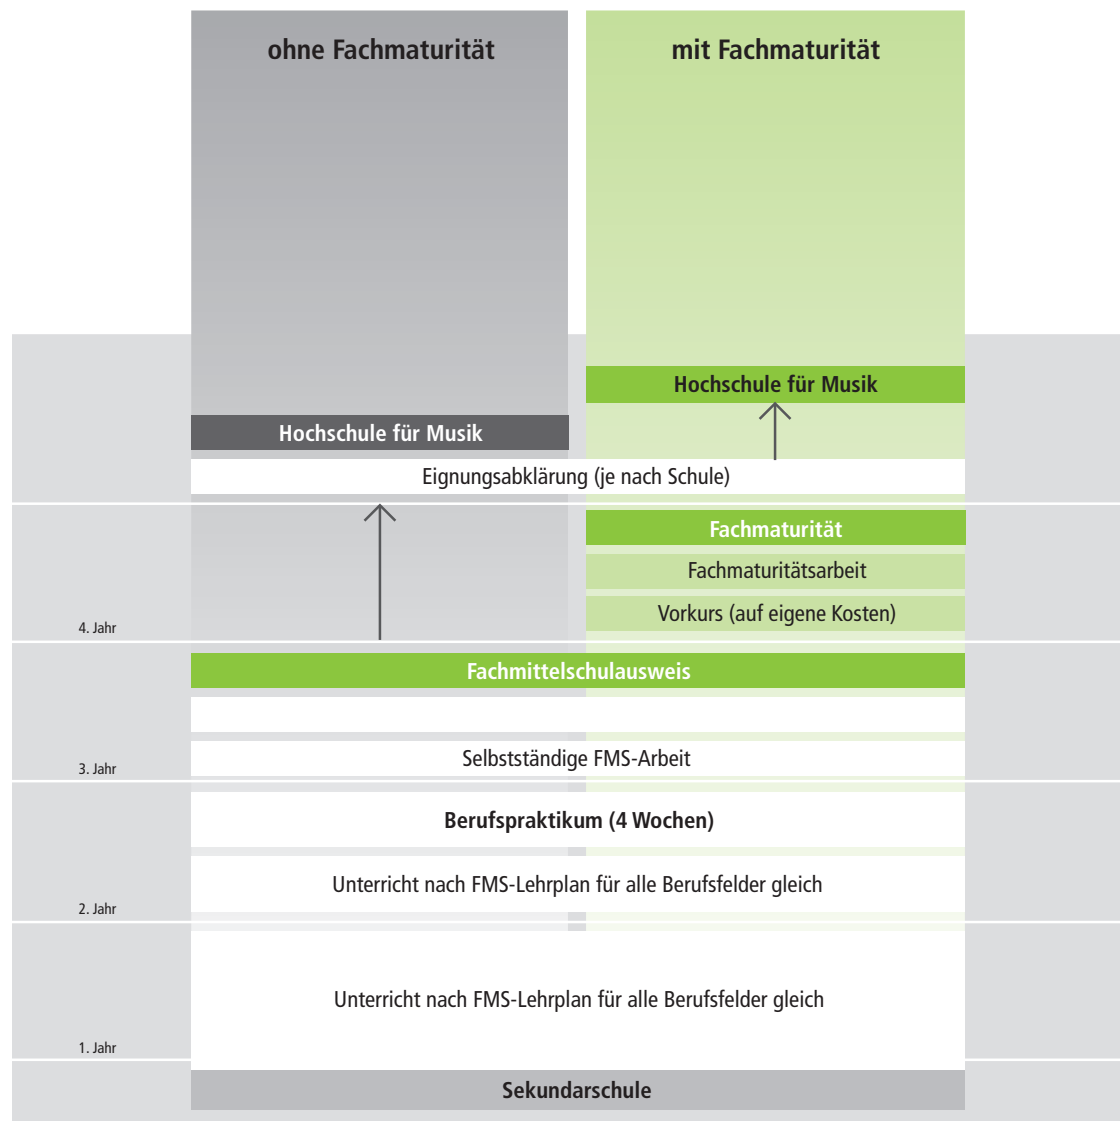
ohne Fachmaturität

mit Fachmaturität

Hochschule für Musik

Hochschule für Musik

Eignungsabklärung (je nach Schule)

Fachmaturität

Fachmaturitätsarbeit

Vorkurs (auf eigene Kosten)

4. Jahr

Fachmittelschulausweis

Selbstständige FMS-Arbeit

3. Jahr

Berufspraktikum (4 Wochen)

Unterricht nach FMS-Lehrplan für alle Berufsfelder gleich

2. Jahr

Unterricht nach FMS-Lehrplan für alle Berufsfelder gleich

1. Jahr

Sekundarschule